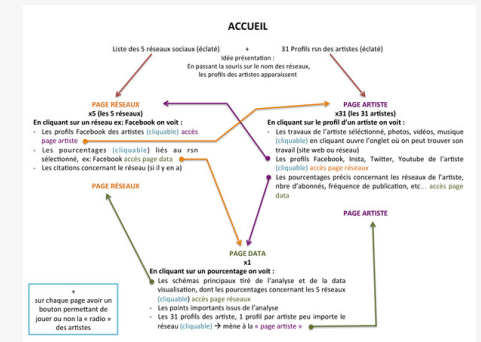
ACCUEIL

Liste des 5 réseaux sociaux (éclaté) + 31 Profils rsn des artistes (éclaté)

Idée présentation :
En passant la souris sur le nom des réseaux, les profils des artistes apparaissent

PAGE RÉSEAUX
x5 (les 5 réseaux)
En cliquant sur un réseau ex: Facebook on voit :
- Les profils Facebook des artistes (cliquable) accès page artiste
- Les pourcentages (cliquable) liés au rsn sélectionné, ex: Facebook accès page data
- Les citations concernant le réseau (si il y en a)

PAGE RÉSEAUX

PAGE ARTISTE
x31 (les 31 artistes)
En cliquant sur le profil d'un artiste on voit :
- Les travaux de l'artiste sélectionné, photos, vidéos, musique (cliquable) en cliquant ouvre l'onglet où on peut trouver son travail (site web ou réseau)
- Les profils Facebook, Insta, Twitter, Youtube de l'artiste (cliquable) accès page réseaux
- Les pourcentages précis concernant les réseaux de l'artiste, nbre d'abonnés, fréquence de publication, etc… accès page data

PAGE ARTISTE

PAGE DATA
x1
En cliquant sur un pourcentage on voit :
- Les schémas principaux tiré de l'analyse et de la data visualisation, dont les pourcentages concernant les 5 réseaux (cliquable) accès page réseaux
- Les points importants issus de l'analyse
- Les 31 profils des artistes, 1 profil par artiste peu importe le réseau (cliquable) → mène à la « page artiste »

+
sur chaque page avoir un bouton permettant de jouer ou non la « radio » des artistes